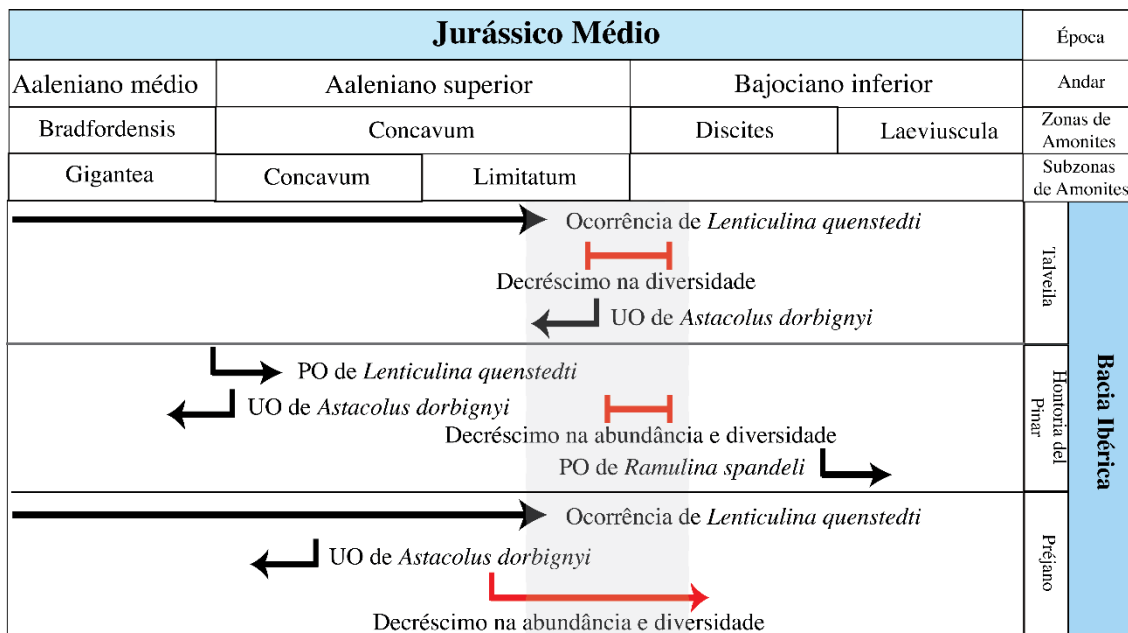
| Jurássico Médio | | | | | Época |
|---|---|---|---|---|---|
| Aaleniano médio | Aaleniano superior | | Bajociano inferior | | Andar |
| Bradfordensis | Concavum | | Discites | Laeviuscula | Zonas de Amonites |
| Gigantea | Concavum | Limitatum | | | Subzonas de Amonites |

Ocorrência de *Lenticulina quenstedti*

Decréscimo na diversidade

UO de *Astacolus dorbignyi*

Talveila

PO de *Lenticulina quenstedti*

UO de *Astacolus dorbignyi*

Decréscimo na abundância e diversidade

PO de *Ramulina spandeli*

Hontoria del Pinar

Ocorrência de *Lenticulina quenstedti*

UO de *Astacolus dorbignyi*

Decréscimo na abundância e diversidade

Préjano

Bacia Ibérica